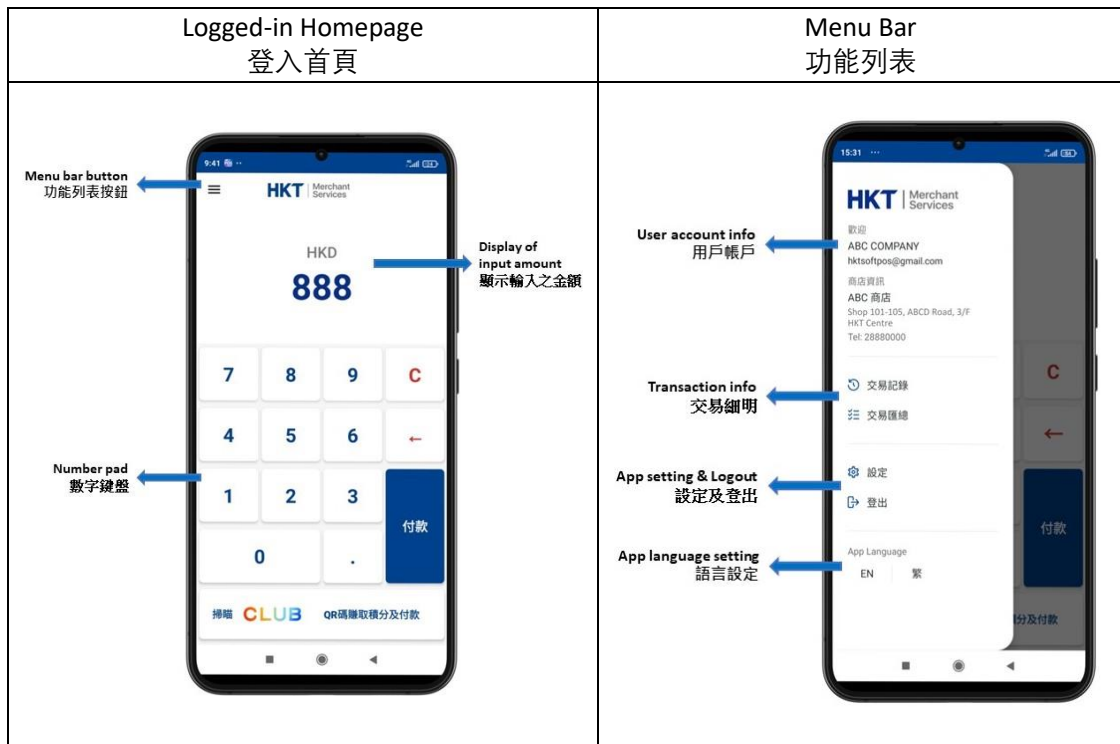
| Logged-in Homepage 登入首頁 | Menu Bar 功能列表 |
|---|---|
| 9:41 Menu bar button 功能列表按鈕 HKT Merchant Services HKD 888 Display of input amount 顯示輸入之金額 7 8 9 C 4 5 6 ← Number pad 數字鍵盤 1 2 3 付款 0 . 掃瞄 CLUB QR碼賺取積分及付款 | 15:31 HKT Merchant Services User account info 用戶帳戶 歡迎 ABC COMPANY hktsoftpos@gmail.com 商店資訊 ABC 商店 Shop 101-105, ABCD Road, 3/F HKT Centre Tel: 28880000 Transaction info 交易細明 交易記錄 交易匯總 C ← App setting & Logout 設定及登出 設定 登出 付款 App language setting 語言設定 App Language EN 繁 分及付款 |